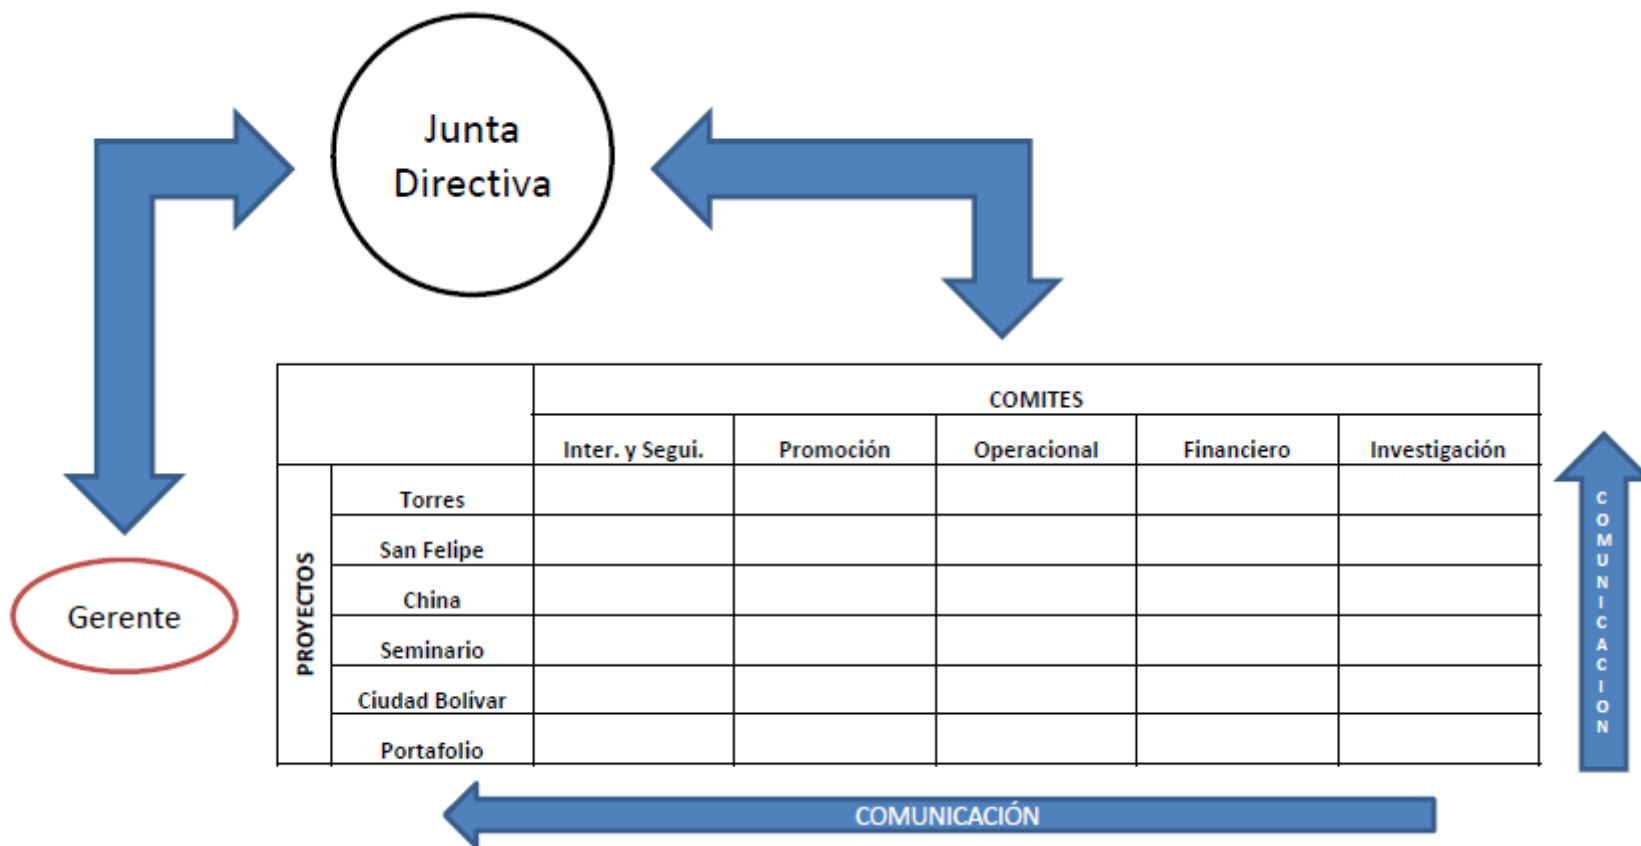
Junta Directiva

Gerente

| | | COMITES | | | | |
|---|---|---|---|---|---|---|
| | | Inter. y Segui. | Promoción | Operacional | Financiero | Investigación |
| PROYECTOS | Torres | | | | | |
| | San Felipe | | | | | |
| | China | | | | | |
| | Seminario | | | | | |
| | Ciudad Bolívar | | | | | |
| | Portafolio | | | | | |

COMUNICACION

COMUNICACIÓN